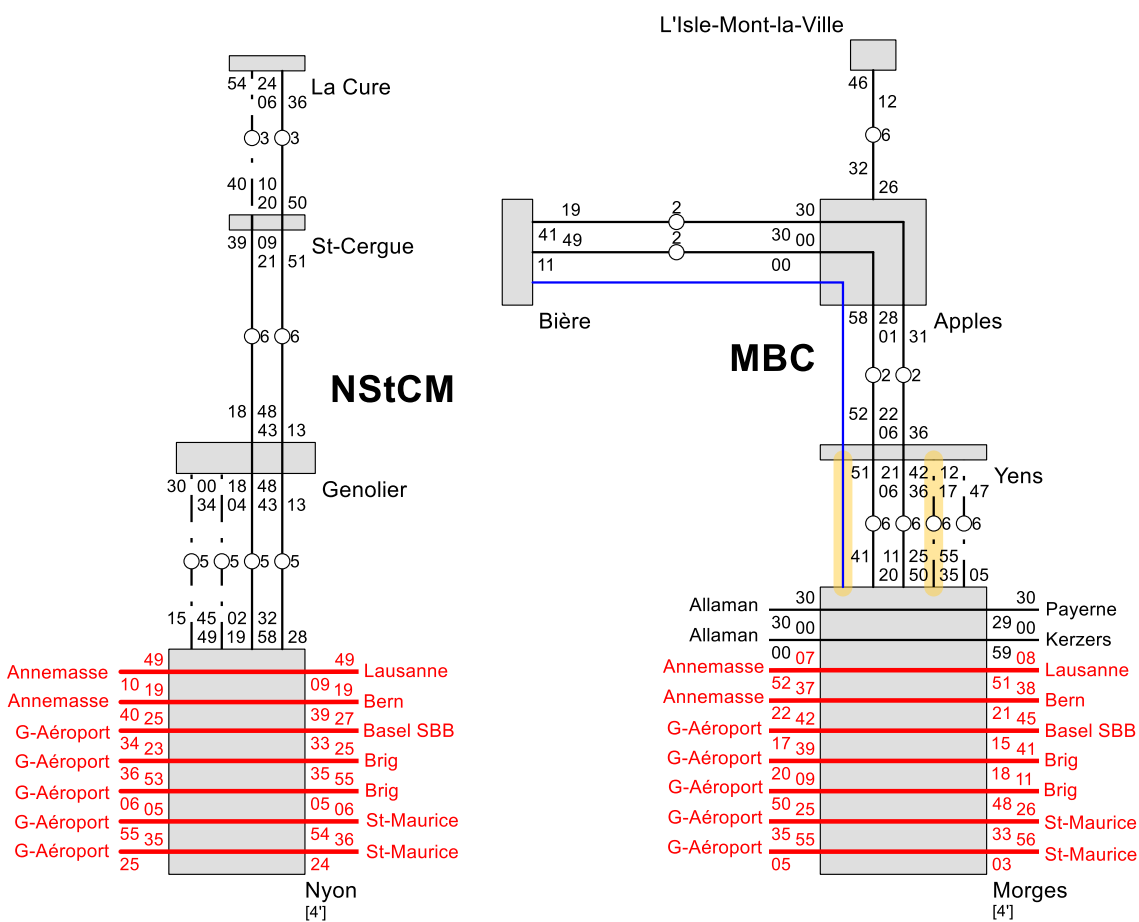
L'Isle-Mont-la-Ville

54 24 06 36 La Cure

3 3

40 10 20 50

39 09 21 51 St-Cergue

6 6

NStCM

18 48 43 13

30 00 34 18 04 48 43 13 Genolier

5 5 5 5

15 45 49 02 19 32 58 28

Annemasse 49 49 Lausanne
Annemasse 10 19 09 19 Bern
G-Aéroport 40 25 39 27 Basel SBB
G-Aéroport 34 23 33 25 Brig
G-Aéroport 36 53 35 55 Brig
G-Aéroport 06 05 05 06 St-Maurice
G-Aéroport 55 35 54 36 St-Maurice
25 24

Nyon
[4']

46 12

6

32 26

19 2 30
41 49 2 30 00
11 00

Bière

58 28 01 31 Apples

MBC

2 2

52 22 06 36

51 21 06 42 36 12 17 47 Yens

6 6 6 6

41 11 20 25 50 55 35 05

Allaman 30 30 Payerne
Allaman 30 00 29 00 Kerzers
00 07 59 08
Annemasse 52 37 51 38 Lausanne
Annemasse 22 42 21 45 Bern
G-Aéroport 17 39 15 41 Basel SBB
G-Aéroport 20 09 18 11 Brig
G-Aéroport 50 25 48 26 Brig
G-Aéroport 35 55 33 56 St-Maurice
G-Aéroport 05 03 St-Maurice

Morges
[4']